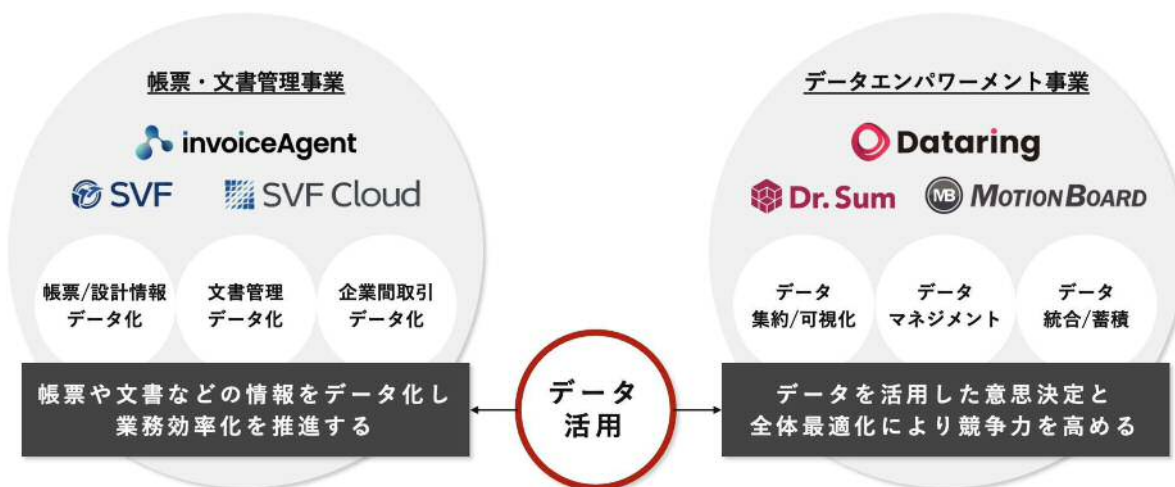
帳票・文書管理事業

invoiceAgent

SVF

SVF Cloud

帳票/設計情報
データ化

文書管理
データ化

企業間取引
データ化

帳票や文書などの情報をデータ化し
業務効率化を推進する

データ
活用

データエンパワーメント事業

Dataring

Dr.Sum

MB MOTIONBOARD

データ
集約/可視化

データ
マネジメント

データ
統合/蓄積

データを活用した意思決定と
全体最適化により競争力を高める